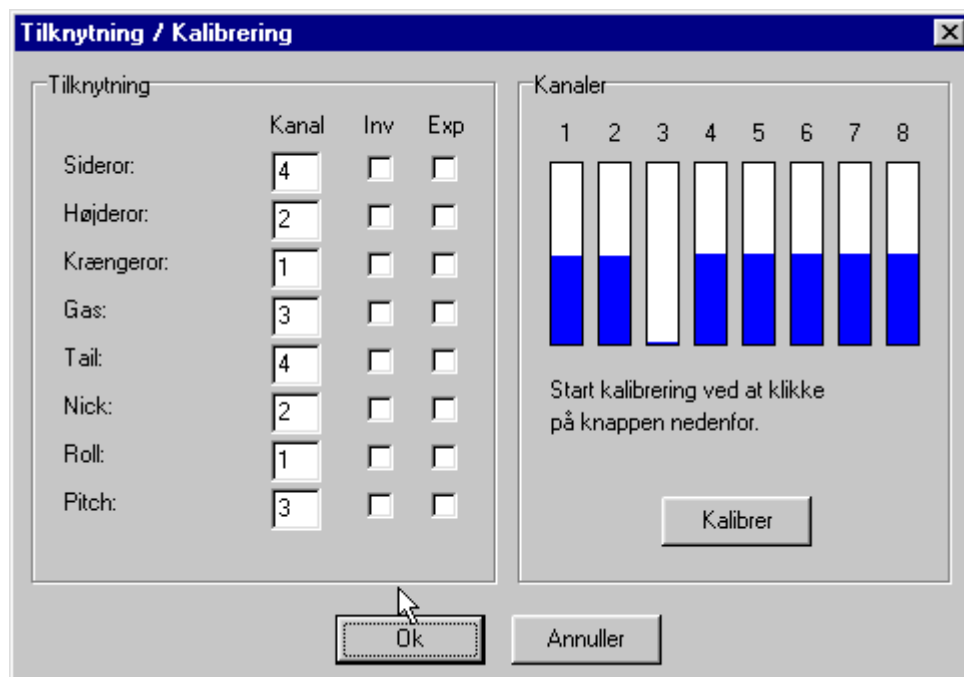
Tilknytning / Kalibrering

Tilknytning

| | Kanal | Inv | Exp |
|---|---|---|---|
| Sideror: | 4 | | |
| Højderor: | 2 | | |
| Krængeror: | 1 | | |
| Gas: | 3 | | |
| Tail: | 4 | | |
| Nick: | 2 | | |
| Roll: | 1 | | |
| Pitch: | 3 | | |

Kanaler

1 2 3 4 5 6 7 8

Start kalibrering ved at klikke på knappen nedenfor.

Kalibrer

Ok

Annuller